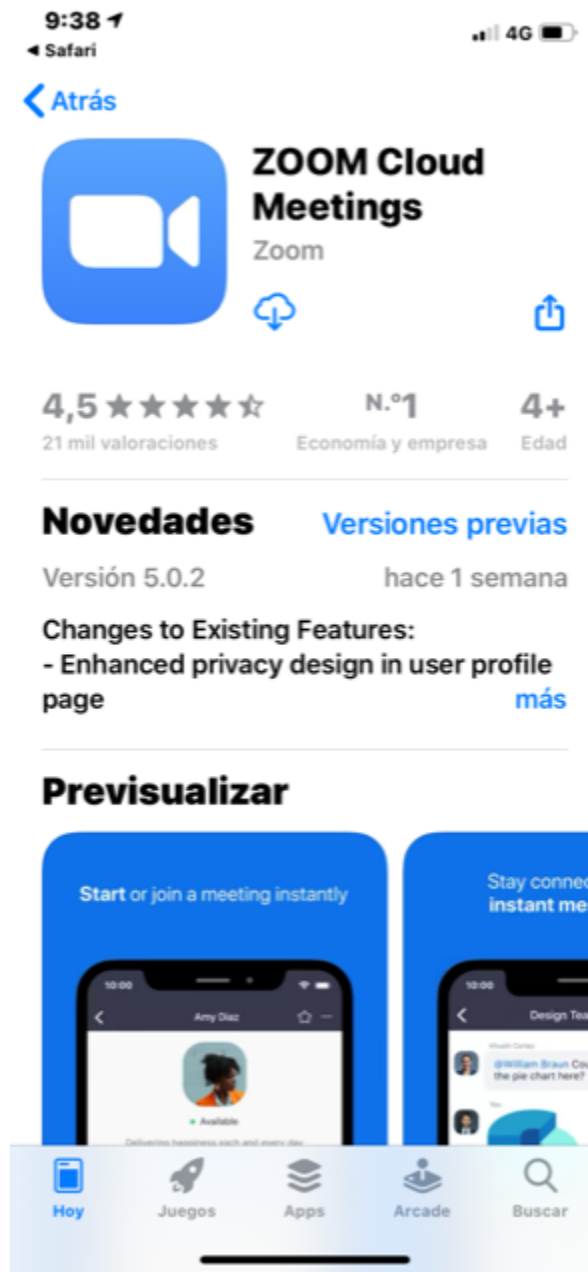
9:38
◂ Safari
4G

Atrás

ZOOM Cloud Meetings
Zoom

4,5 ★★★★☆
21 mil valoraciones

N.º1
Economía y empresa

4+
Edad

Novedades
Versiones previas

Versión 5.0.2
hace 1 semana

Changes to Existing Features:
- Enhanced privacy design in user profile page
más

Previsualizar

Start or join a meeting instantly

10:00
Amy Diaz
• Available
Delivering happiness each and every day

Stay connec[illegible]
instant me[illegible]

10:00
Design Tea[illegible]
@William Braun Co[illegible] the pie chart here?

Hoy
Juegos
Apps
Arcade
Buscar